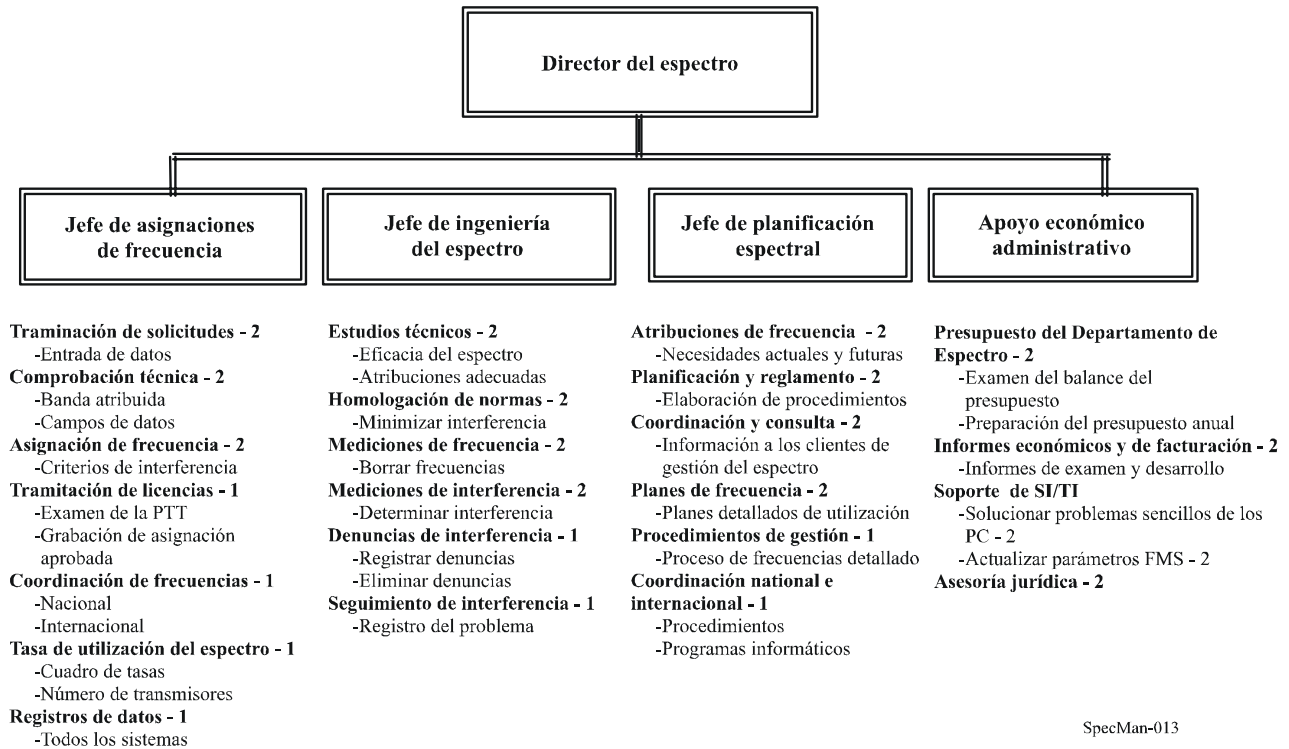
Director del espectro

Jefe de asignaciones de frecuencia

Jefe de ingeniería del espectro

Jefe de planificación espectral

Apoyo económico administrativo

Traminación de solicitudes - 2
-Entrada de datos
Comprobación técnica - 2
-Banda atribuida
-Campos de datos
Asignación de frecuencia - 2
-Criterios de interferencia
Tramitación de licencias - 1
-Examen de la PTT
-Grabación de asignación aprobada
Coordinación de frecuencias - 1
-Nacional
-Internacional
Tasa de utilización del espectro - 1
-Cuadro de tasas
-Número de transmisores
Registros de datos - 1
-Todos los sistemas

Estudios técnicos - 2
-Eficacia del espectro
-Atribuciones adecuadas
Homologación de normas - 2
-Minimizar interferencia
Mediciones de frecuencia - 2
-Borrar frecuencias
Mediciones de interferencia - 2
-Determinar interferencia
Denuncias de interferencia - 1
-Registrar denuncias
-Eliminar denuncias
Seguimiento de interferencia - 1
-Registro del problema

Atribuciones de frecuencia - 2
-Necesidades actuales y futuras
Planificación y reglamento - 2
-Elaboración de procedimientos
Coordinación y consulta - 2
-Información a los clientes de gestión del espectro
Planes de frecuencia - 2
-Planes detallados de utilización
Procedimientos de gestión - 1
-Proceso de frecuencias detallado
Coordinación national e internacional - 1
-Procedimientos
-Programas informáticos

Presupuesto del Departamento de Espectro - 2
-Examen del balance del presupuesto
-Preparación del presupuesto anual
Informes económicos y de facturación - 2
-Informes de examen y desarrollo
Soporte de SI/TI
-Solucionar problemas sencillos de los PC - 2
-Actualizar parámetros FMS - 2
Asesoría jurídica - 2

SpecMan-013